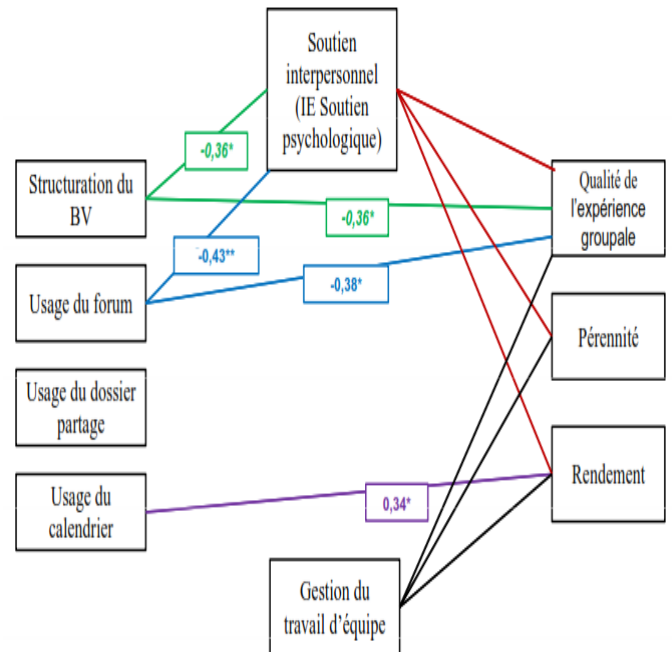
Soutien interpersonnel (IE Soutien psychologique)

-0,36*

Structuration du BV

-0,36*

Qualité de l'expérience groupale

-0,43**

Usage du forum

-0,38*

Pérennité

Usage du dossier partage

Rendement

Usage du calendrier

0,34*

Gestion du travail d'équipe